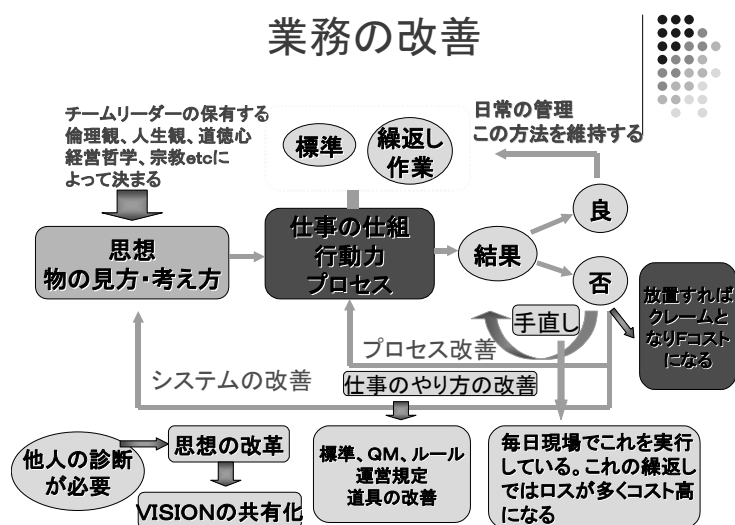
業務の改善

チームリーダーの保有する倫理観、人生観、道徳心経営哲学、宗教etcによって決まる

日常の管理
この方法を維持する

標準

繰返し作業

思想
物の見方･考え方

仕事の仕組
行動力
プロセス

結果

良

否

放置すればクレームとなりFコストになる

手直し

プロセス改善

システムの改善

仕事のやり方の改善

他人の診断が必要

思想の改革

VISIONの共有化

標準、QM、ルール
運営規定
道具の改善

毎日現場でこれを実行している。これの繰返しではロスが多くコスト高になる